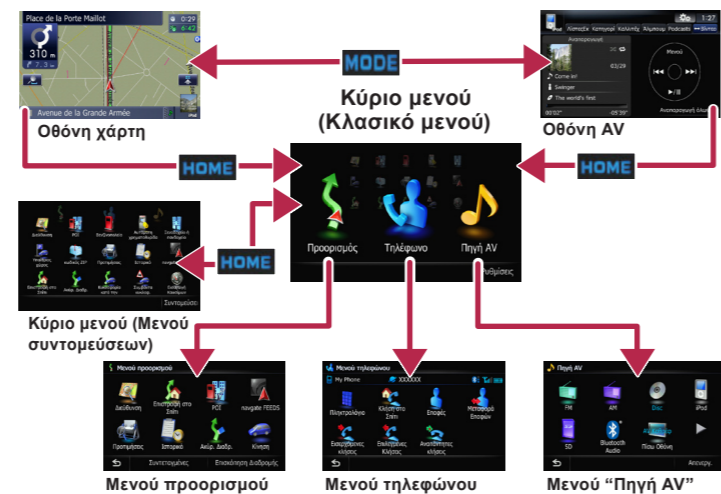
Place de la Porte Maillot
0:29
310 m
Avenue de la Grande Armée

MODE

Αναπαραγωγή
Come in!
Swinger
The world's first
03/29
Μενού
Αναπαραγωγή όλων

Κύριο μενού
(Κλασικό μενού)

Οθόνη χάρτη

Οθόνη AV

HOME

HOME

HOME

Προορισμός
Τηλέφωνο
Πηγή AV
Ρυθμίσεις

Κύριο μενού (Μενού συντομεύσεων)

Συντομεύσεις

Μενού προορισμού
Διεύθυνση
Επιστροφή στο Σπίτι
POI
navgate FEEDS
Προσφάτως
Ιστορικό
Ακύρ. Διαδρ.
Κίνηση
Συντομεύσεις
Επισκόπηση Διαδρομής

Μενού τηλεφώνου
My iPhone
XXXXXX
Πληκτρολόγιο
Κλήση στο Σπίτι
Επαφές
Μηνύματα Επαφών
Εισερχόμενες κλήσεις
Εξερχόμενες Κλήσεις
Αναπάντητες κλήσεις

Πηγή AV
FM
AM
Disc
iPod
SD
Bluetooth Audio
Πίσω Οθόνη
Απενεργ.

Μενού προορισμού
Μενού τηλεφώνου
Μενού "Πηγή AV"